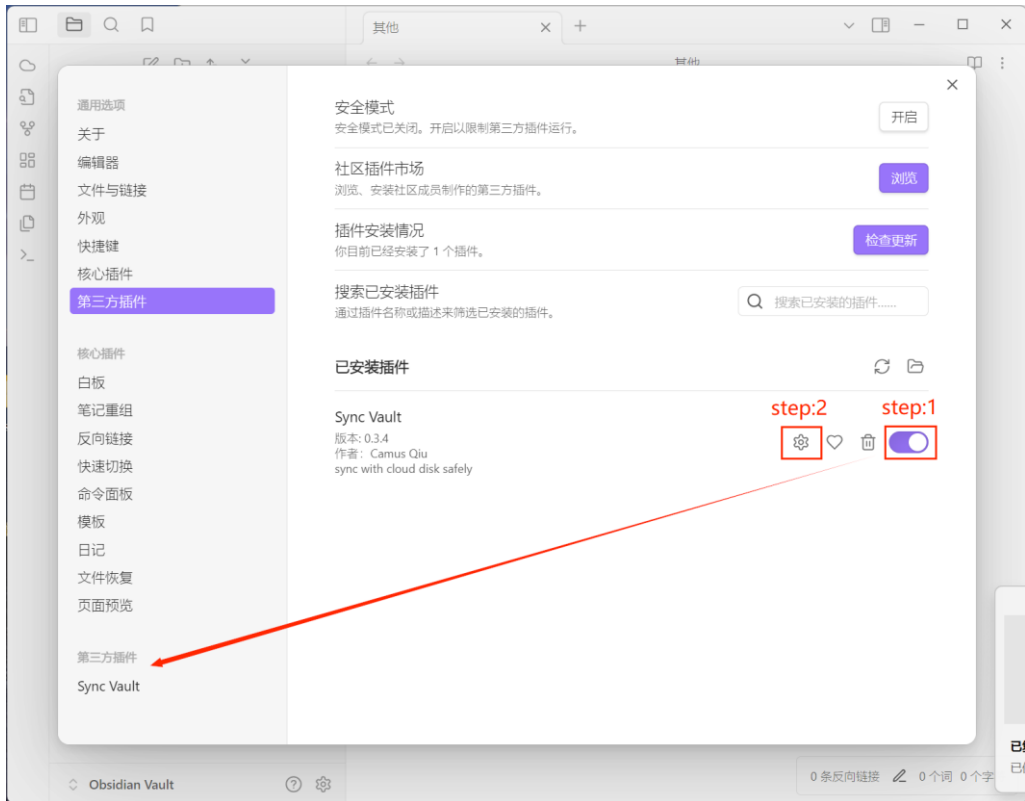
其他

其他

通用选项
关于
编辑器
文件与链接
外观
快捷键
核心插件
第三方插件

核心插件
白板
笔记重组
反向链接
快速切换
命令面板
模板
日记
文件恢复
页面预览

第三方插件
Sync Vault

安全模式
安全模式已关闭。开启以限制第三方插件运行。
开启

社区插件市场
浏览、安装社区成员制作的第三方插件。
浏览

插件安装情况
你目前已经安装了 1 个插件。
检查更新

搜索已安装插件
通过插件名称或描述来筛选已安装的插件。
搜索已安装的插件......

已安装插件

Sync Vault
版本: 0.3.4
作者: Camus Qiu
sync with cloud disk safely

step:2
step:1

Obsidian Vault

0 条反向链接 0 个词 0 个字

已
已